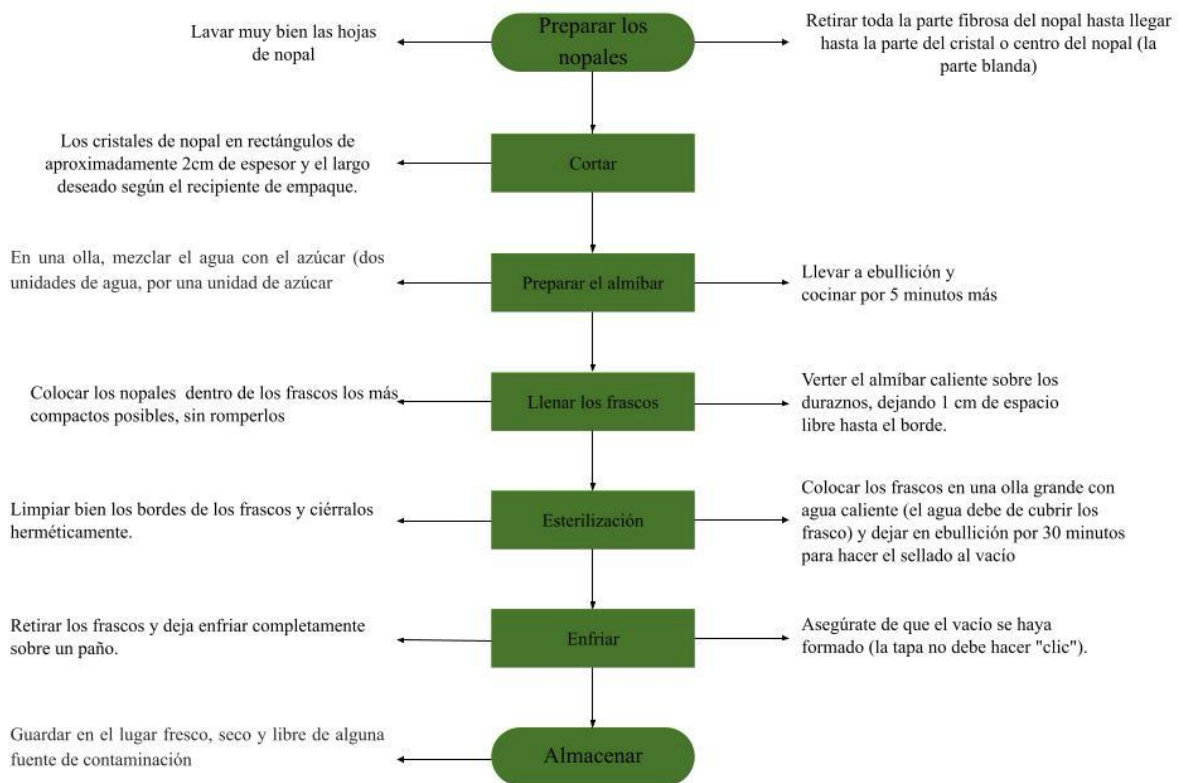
Lavar muy bien las hojas de nopal

Preparar los nopales

Retirar toda la parte fibrosa del nopal hasta llegar hasta la parte del cristal o centro del nopal (la parte blanda)

Los cristales de nopal en rectángulos de aproximadamente 2cm de espesor y el largo deseado según el recipiente de empaque.

Cortar

En una olla, mezclar el agua con el azúcar (dos unidades de agua, por una unidad de azúcar

Preparar el almíbar

Llevar a ebullición y cocinar por 5 minutos más

Colocar los nopales dentro de los frascos los más compactos posibles, sin romperlos

Llenar los frascos

Verter el almíbar caliente sobre los duraznos, dejando 1 cm de espacio libre hasta el borde.

Limpiar bien los bordes de los frascos y ciérralos herméticamente.

Esterilización

Colocar los frascos en una olla grande con agua caliente (el agua debe de cubrir los frasco) y dejar en ebullición por 30 minutos para hacer el sellado al vacío

Retirar los frascos y deja enfriar completamente sobre un paño.

Enfriar

Asegúrate de que el vacío se haya formado (la tapa no debe hacer "clic").

Guardar en el lugar fresco, seco y libre de alguna fuente de contaminación

Almacenar